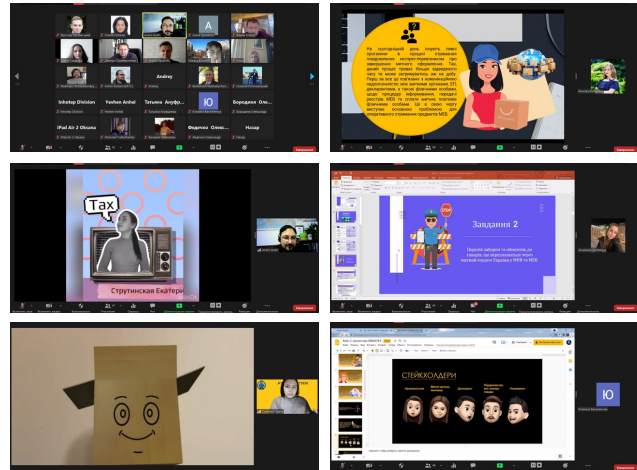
Andrey

Infostop Division

Yevhen Anhel

Тетяна Анфр...

Ю

Бородиня Оле...

iPad Air 2 Оксана

Федечко Олекс...

Назар

На сьогоднішній день гострою проблемою в процесі отримання повідомлення експрес-перевізником про завершення митного оформлення. Так, даний процес триває більше відведеного часу та може затримуватись аж на добу. Поряд на але це пов'язане в комунікаційних недоліку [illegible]

Tax

Струтинская Екатери

STOP

Завдання 2

Перелік заборон та обмежень до товарів, що переміщуються через митний кордон України в МВВ та МОВ

СТЕЙКХОЛДЕРИ